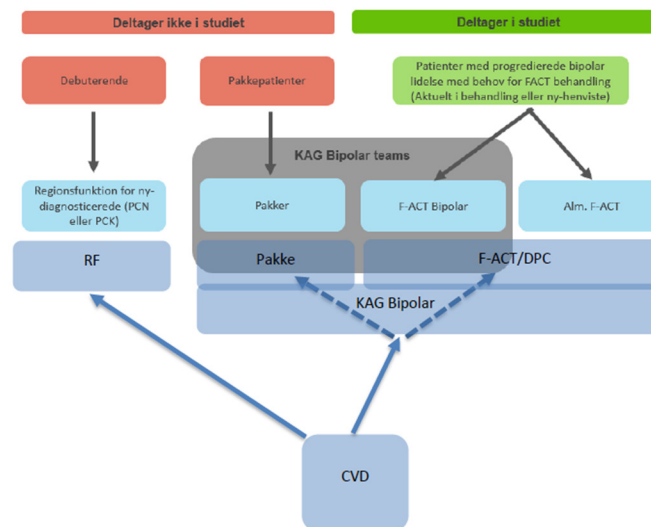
Deltager ikke i studiet

Deltager i studiet

Debuterende

Pakkepatienter

Patienter med progredierede bipolar lidelse med behov for FACT behandling (Aktuelt i behandling eller ny-henviste)

KAG Bipolar teams

Regionsfunktion for ny-diagnosticerede (PCN eller PCK)

Pakker

F-ACT Bipolar

Alm. F-ACT

RF

Pakke

F-ACT/DPC

KAG Bipolar

CVD